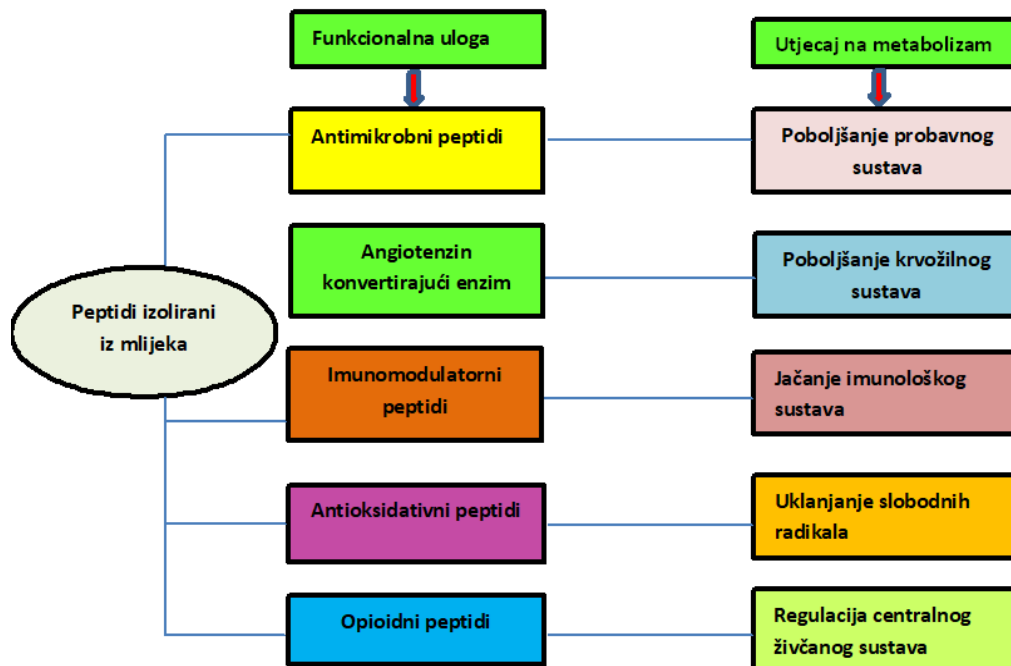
Funkcionalna uloga

Utjecaj na metabolizam

Antimikrobni peptidi

Poboljšanje probavnog sustava

Angiotenzin konvertirajući enzim

Poboljšanje krvožilnog sustava

Peptidi izolirani iz mlijeka

Imunomodulatorni peptidi

Jačanje imunološkog sustava

Antioksidativni peptidi

Uklanjanje slobodnih radikala

Opioidni peptidi

Regulacija centralnog živčanog sustava